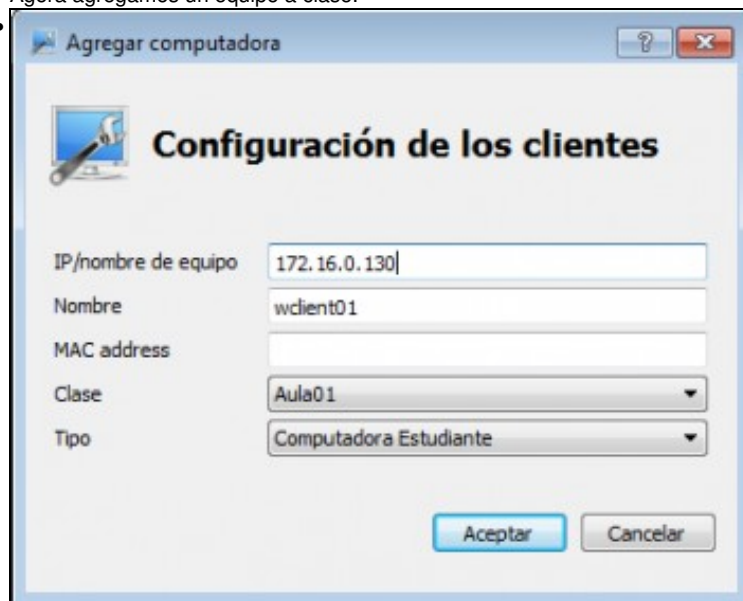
Agora agregamos un equipo á clase.

Agregar computadora

?

Configuración de los clientes

IP/nombre de equipo 172.16.0.130

Nombre wclient01

MAC address

Clase Aula01

Tipo Computadora Estudiante

Aceptar

Cancelar